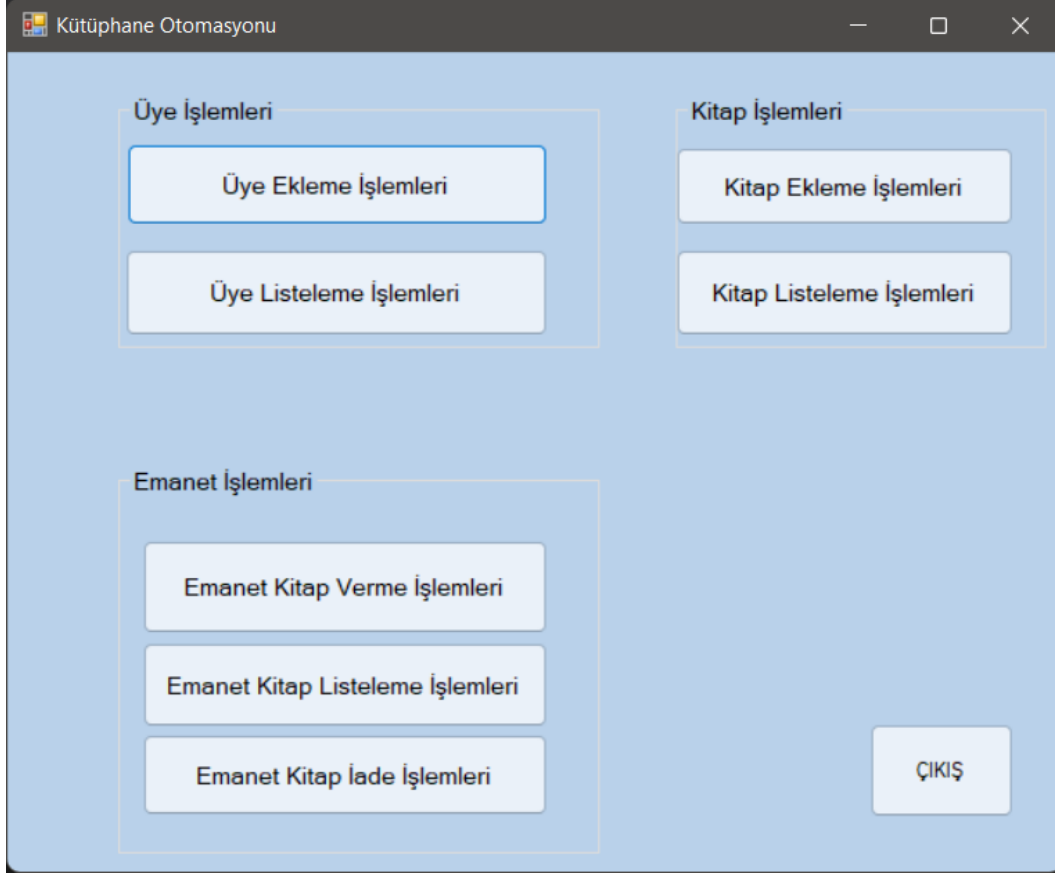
Kütüphane Otomasyonu

Üye İşlemleri

Üye Ekleme İşlemleri

Üye Listeleme İşlemleri

Kitap İşlemleri

Kitap Ekleme İşlemleri

Kitap Listeleme İşlemleri

Emanet İşlemleri

Emanet Kitap Verme İşlemleri

Emanet Kitap Listeleme İşlemleri

Emanet Kitap İade İşlemleri

ÇIKIŞ